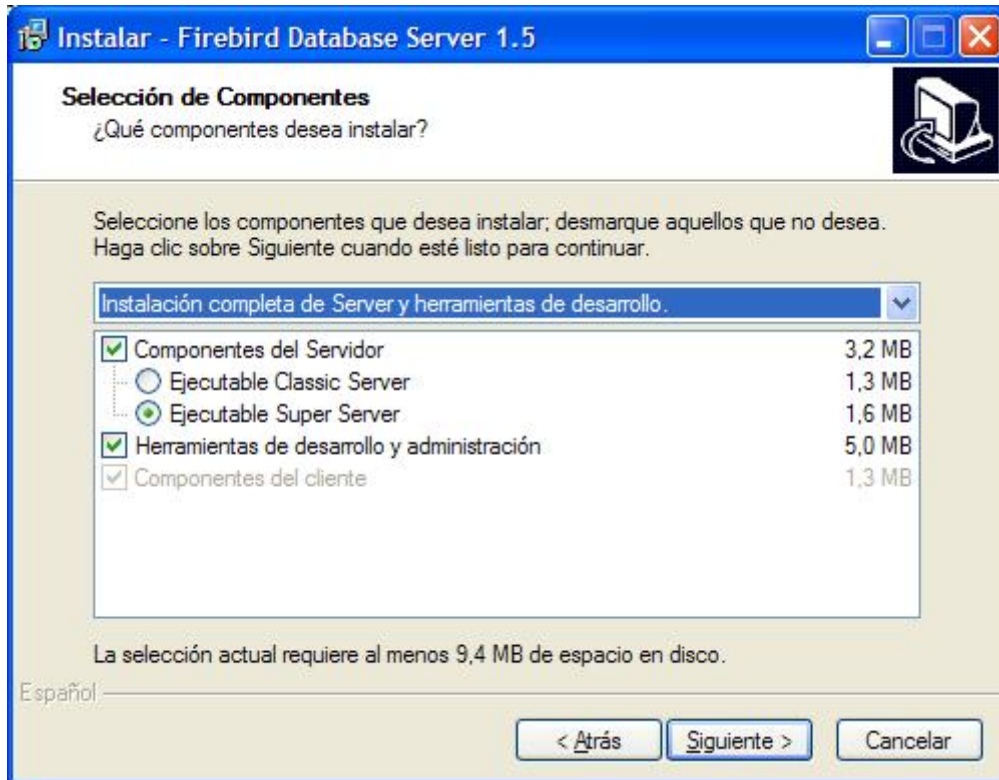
Instalar - Firebird Database Server 1.5

Selección de Componentes
¿Qué componentes desea instalar?

Seleccione los componentes que desea instalar; desmarque aquellos que no desea. Haga clic sobre Siguiente cuando esté listo para continuar.

Instalación completa de Server y herramientas de desarrollo.

| | |
|---|---|
| Componentes del Servidor | 3,2 MB |
| Ejecutable Classic Server | 1,3 MB |
| Ejecutable Super Server | 1,6 MB |
| Herramientas de desarrollo y administración | 5,0 MB |
| Componentes del cliente | 1,3 MB |

La selección actual requiere al menos 9,4 MB de espacio en disco.

Español

< Atrás | Siguiente > | Cancelar